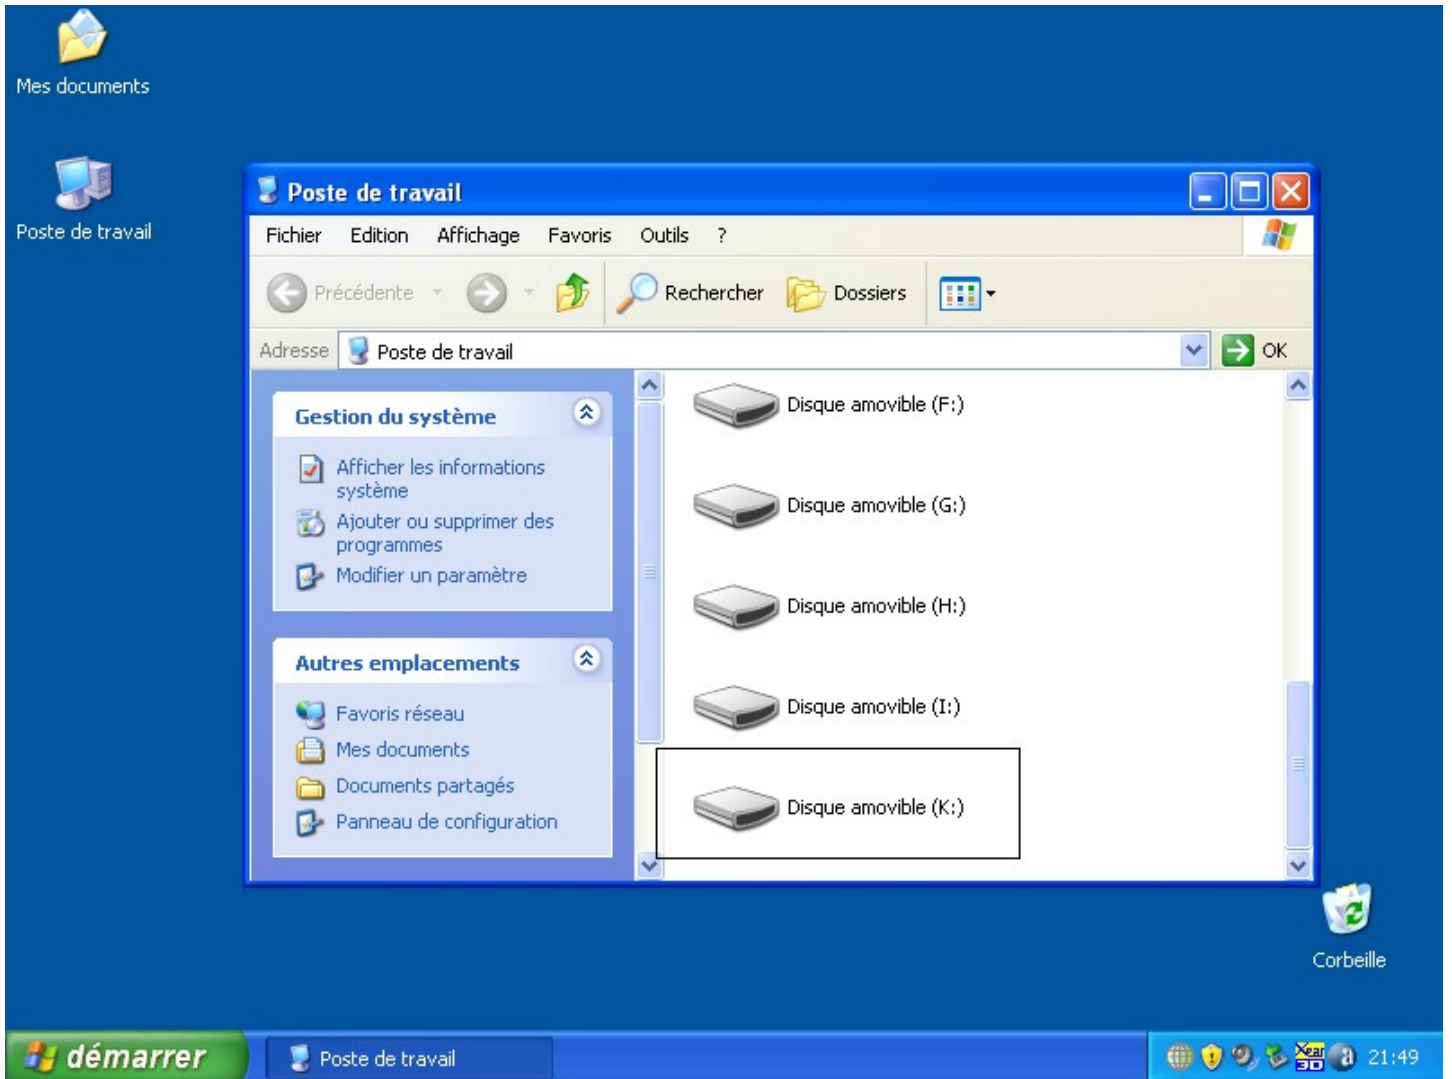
Mes documents

Poste de travail

Poste de travail

Fichier Edition Affichage Favoris Outils ?

Précédente Rechercher Dossiers

Adresse Poste de travail OK

Gestion du système

Afficher les informations système

Ajouter ou supprimer des programmes

Modifier un paramètre

Autres emplacements

Favoris réseau

Mes documents

Documents partagés

Panneau de configuration

Disque amovible (F:)

Disque amovible (G:)

Disque amovible (H:)

Disque amovible (I:)

Disque amovible (K:)

Corbeille

démarrer

Poste de travail

21:49